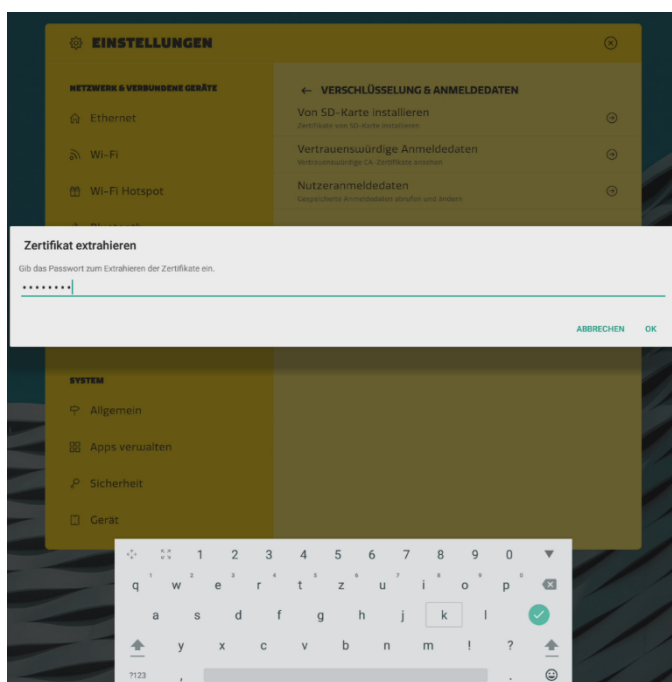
EINSTELLUNGEN

NETZWERK & VERBUNDENE GERÄTE

Ethernet

Wi-Fi

Wi-Fi Hotspot

← VERSCHLÜSSELUNG & ANMELDEDATEN

Von SD-Karte installieren
Zertifikate von SD-Karte installieren

Vertrauenswürdige Anmeldedaten
Vertrauenswürdige CA-Zertifikate ansehen

Nutzeranmeldedaten
Gespeicherte Anmeldedaten abrufen und ändern

Zertifikat extrahieren

Gib das Passwort zum Extrahieren der Zertifikate ein.

••••••••

ABBRECHEN OK

SYSTEM

Allgemein

Apps verwalten

Sicherheit

Gerät

1 2 3 4 5 6 7 8 9 0

q w e r t z u i o p

a s d f g h j k l

y x c v b n m ! ?

?123 , .